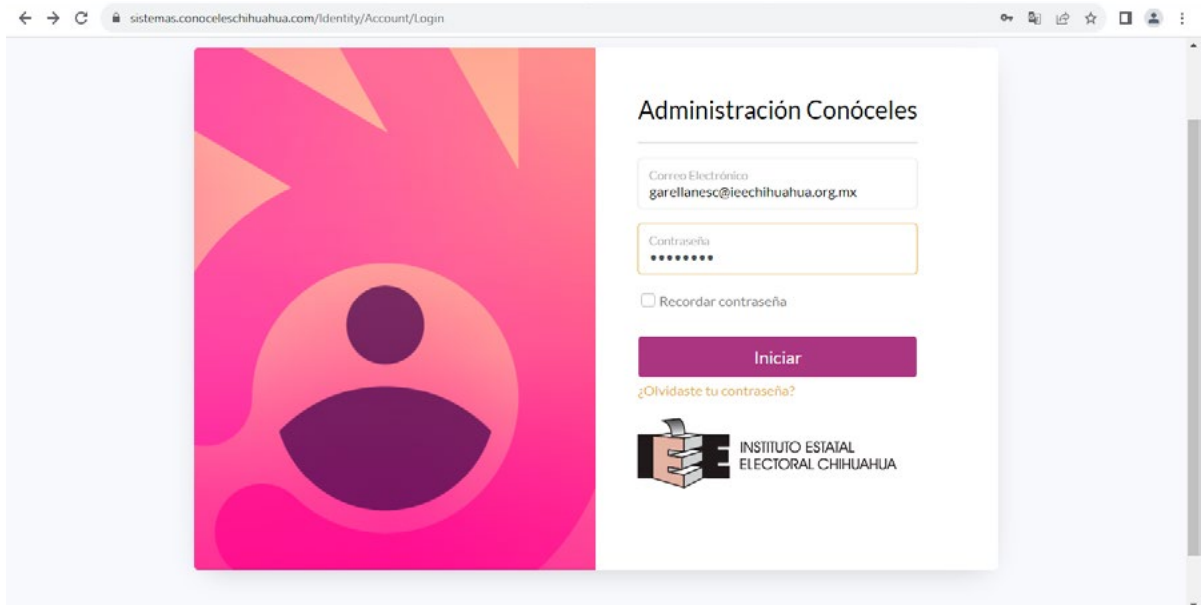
sistemas.conoceleschihuahua.com/Identity/Account/Login

Administración Conóceles

Correo Electrónico
garellanesc@ieechihuahua.org.mx

Contraseña
••••••••

Recordar contraseña

Iniciar

¿Olvidaste tu contraseña?

INSTITUTO ESTATAL ELECTORAL CHIHUAHUA